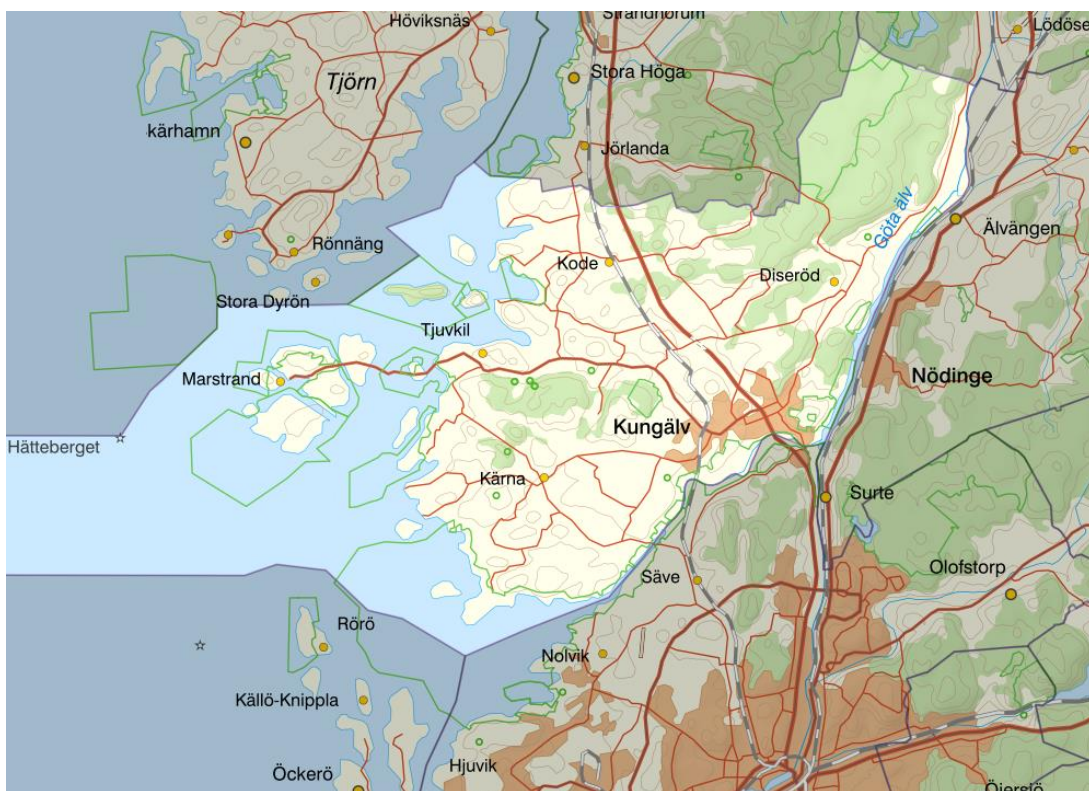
Strandnorum
Höviksnäs
Lödöse
Tjörn
Stora Höga
kärhamn
Jörlanda
Göta älv
Älvängen
Rönnäng
Kode
Diseröd
Stora Dyrön
Tjuvkil
Nödinge
Marstrand
Kungälv
Hätteberget
Kärna
Surte
Olofstorp
Säve
Rörö
Nolvik
Källö-Knippla
Öckerö
Hjuvik
Öjersjö